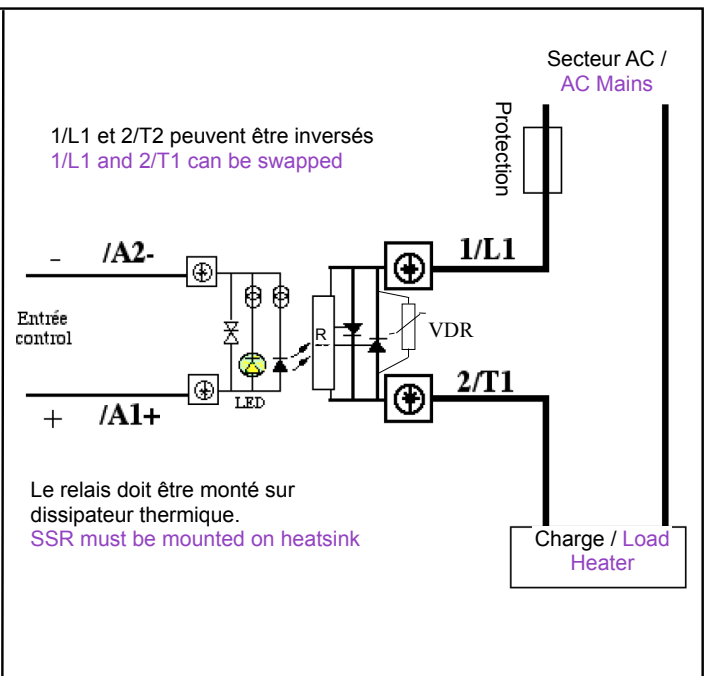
Secteur AC /
AC Mains

1/L1 et 2/T2 peuvent être inversés
1/L1 and 2/T1 can be swapped

Protection

- /A2-

1/L1

Entrée control

R

VDR

LED

+ /A1+

2/T1

Le relais doit être monté sur dissipateur thermique.
SSR must be mounted on heatsink

Charge / Load
Heater